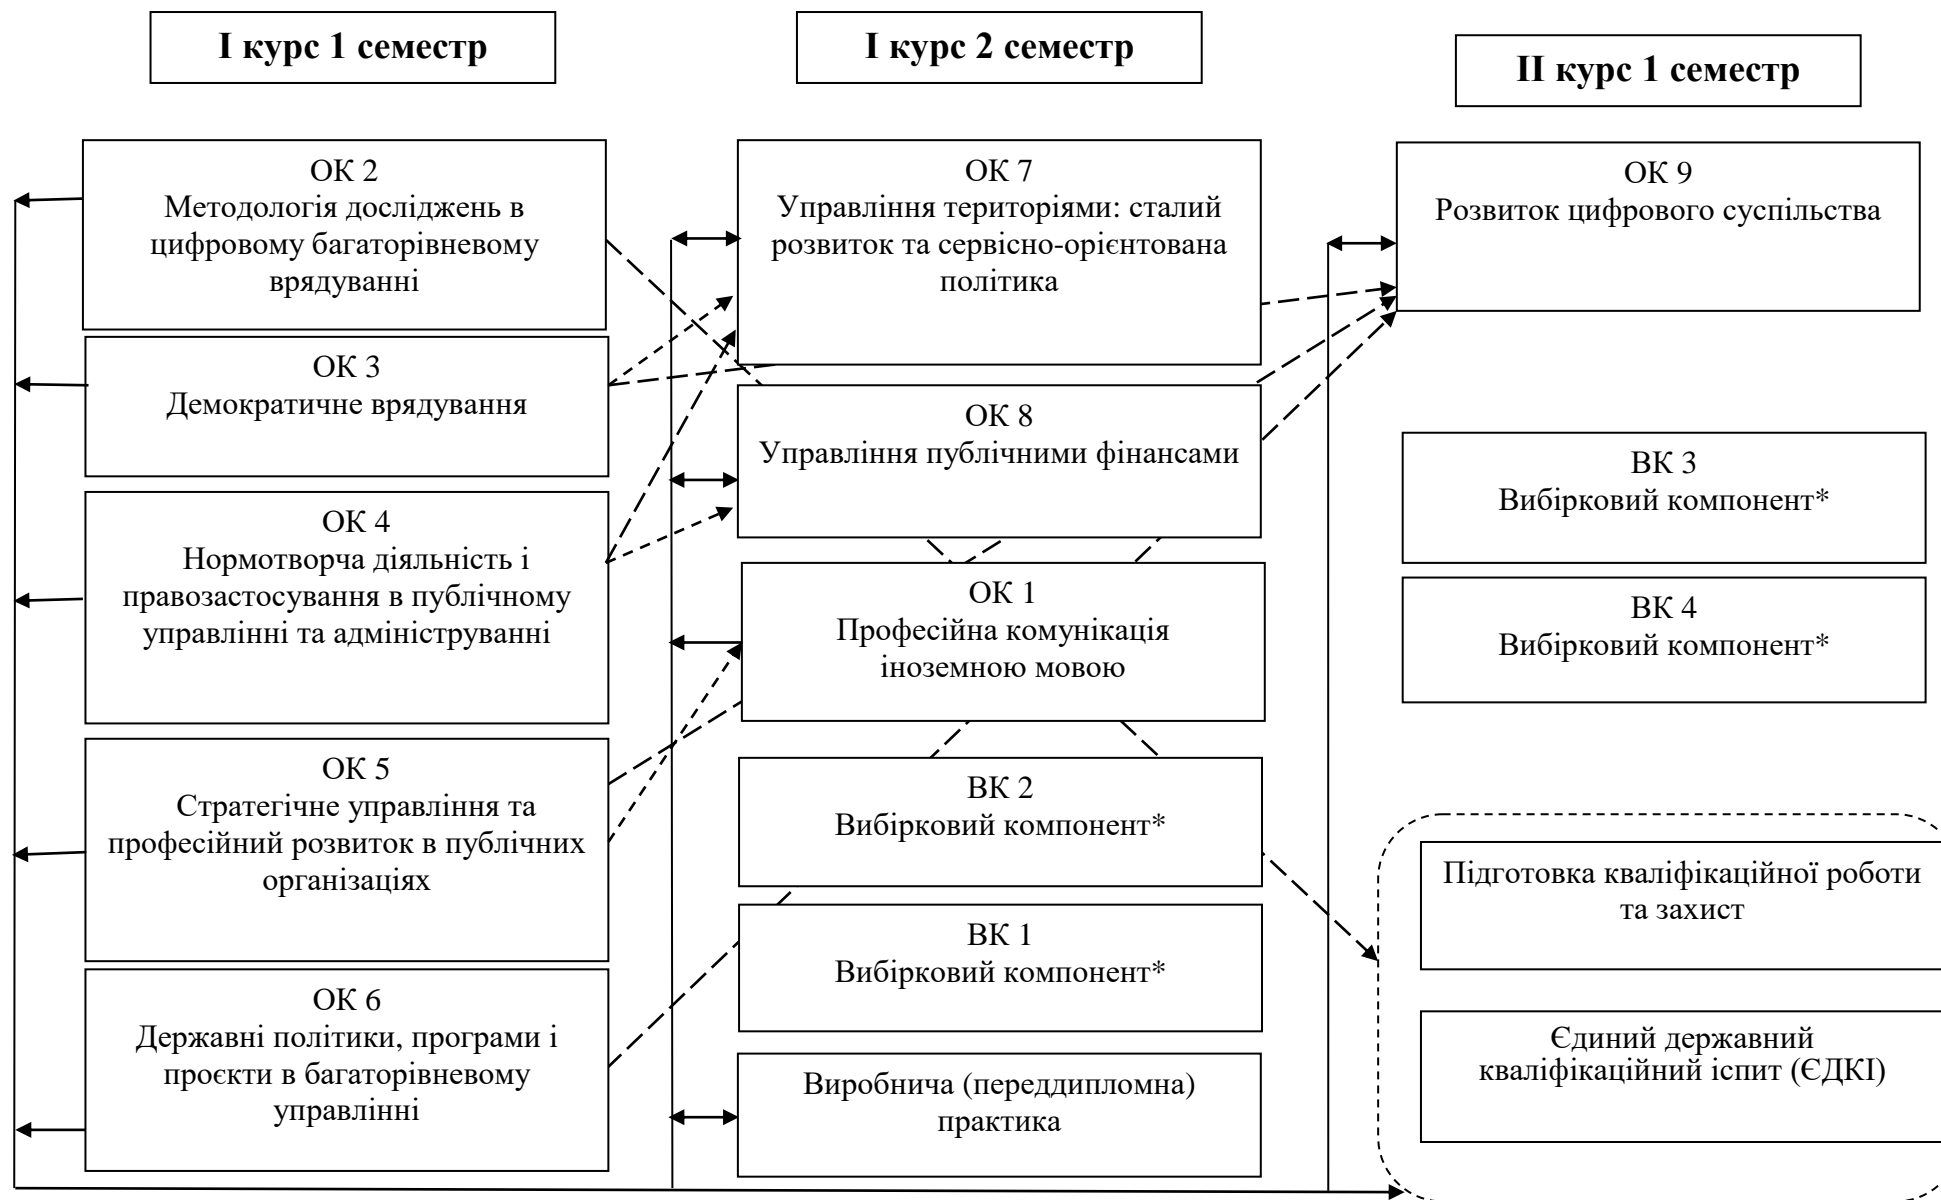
І курс 1 семестр

І курс 2 семестр

ІІ курс 1 семестр

ОК 2
Методологія досліджень в цифровому багаторівневому врядуванні

ОК 3
Демократичне врядування

ОК 4
Нормотворча діяльність і правозастосування в публічному управлінні та адмініструванні

ОК 5
Стратегічне управління та професійний розвиток в публічних організаціях

ОК 6
Державні політики, програми і проєкти в багаторівневому управлінні

ОК 7
Управління територіями: сталий розвиток та сервісно-орієнтована політика

ОК 8
Управління публічними фінансами

ОК 1
Професійна комунікація іноземною мовою

ВК 2
Вибірковий компонент*

ВК 1
Вибірковий компонент*

Виробнича (переддипломна) практика

ОК 9
Розвиток цифрового суспільства

ВК 3
Вибірковий компонент*

ВК 4
Вибірковий компонент*

Підготовка кваліфікаційної роботи та захист

Єдиний державний кваліфікаційний іспит (ЄДКІ)